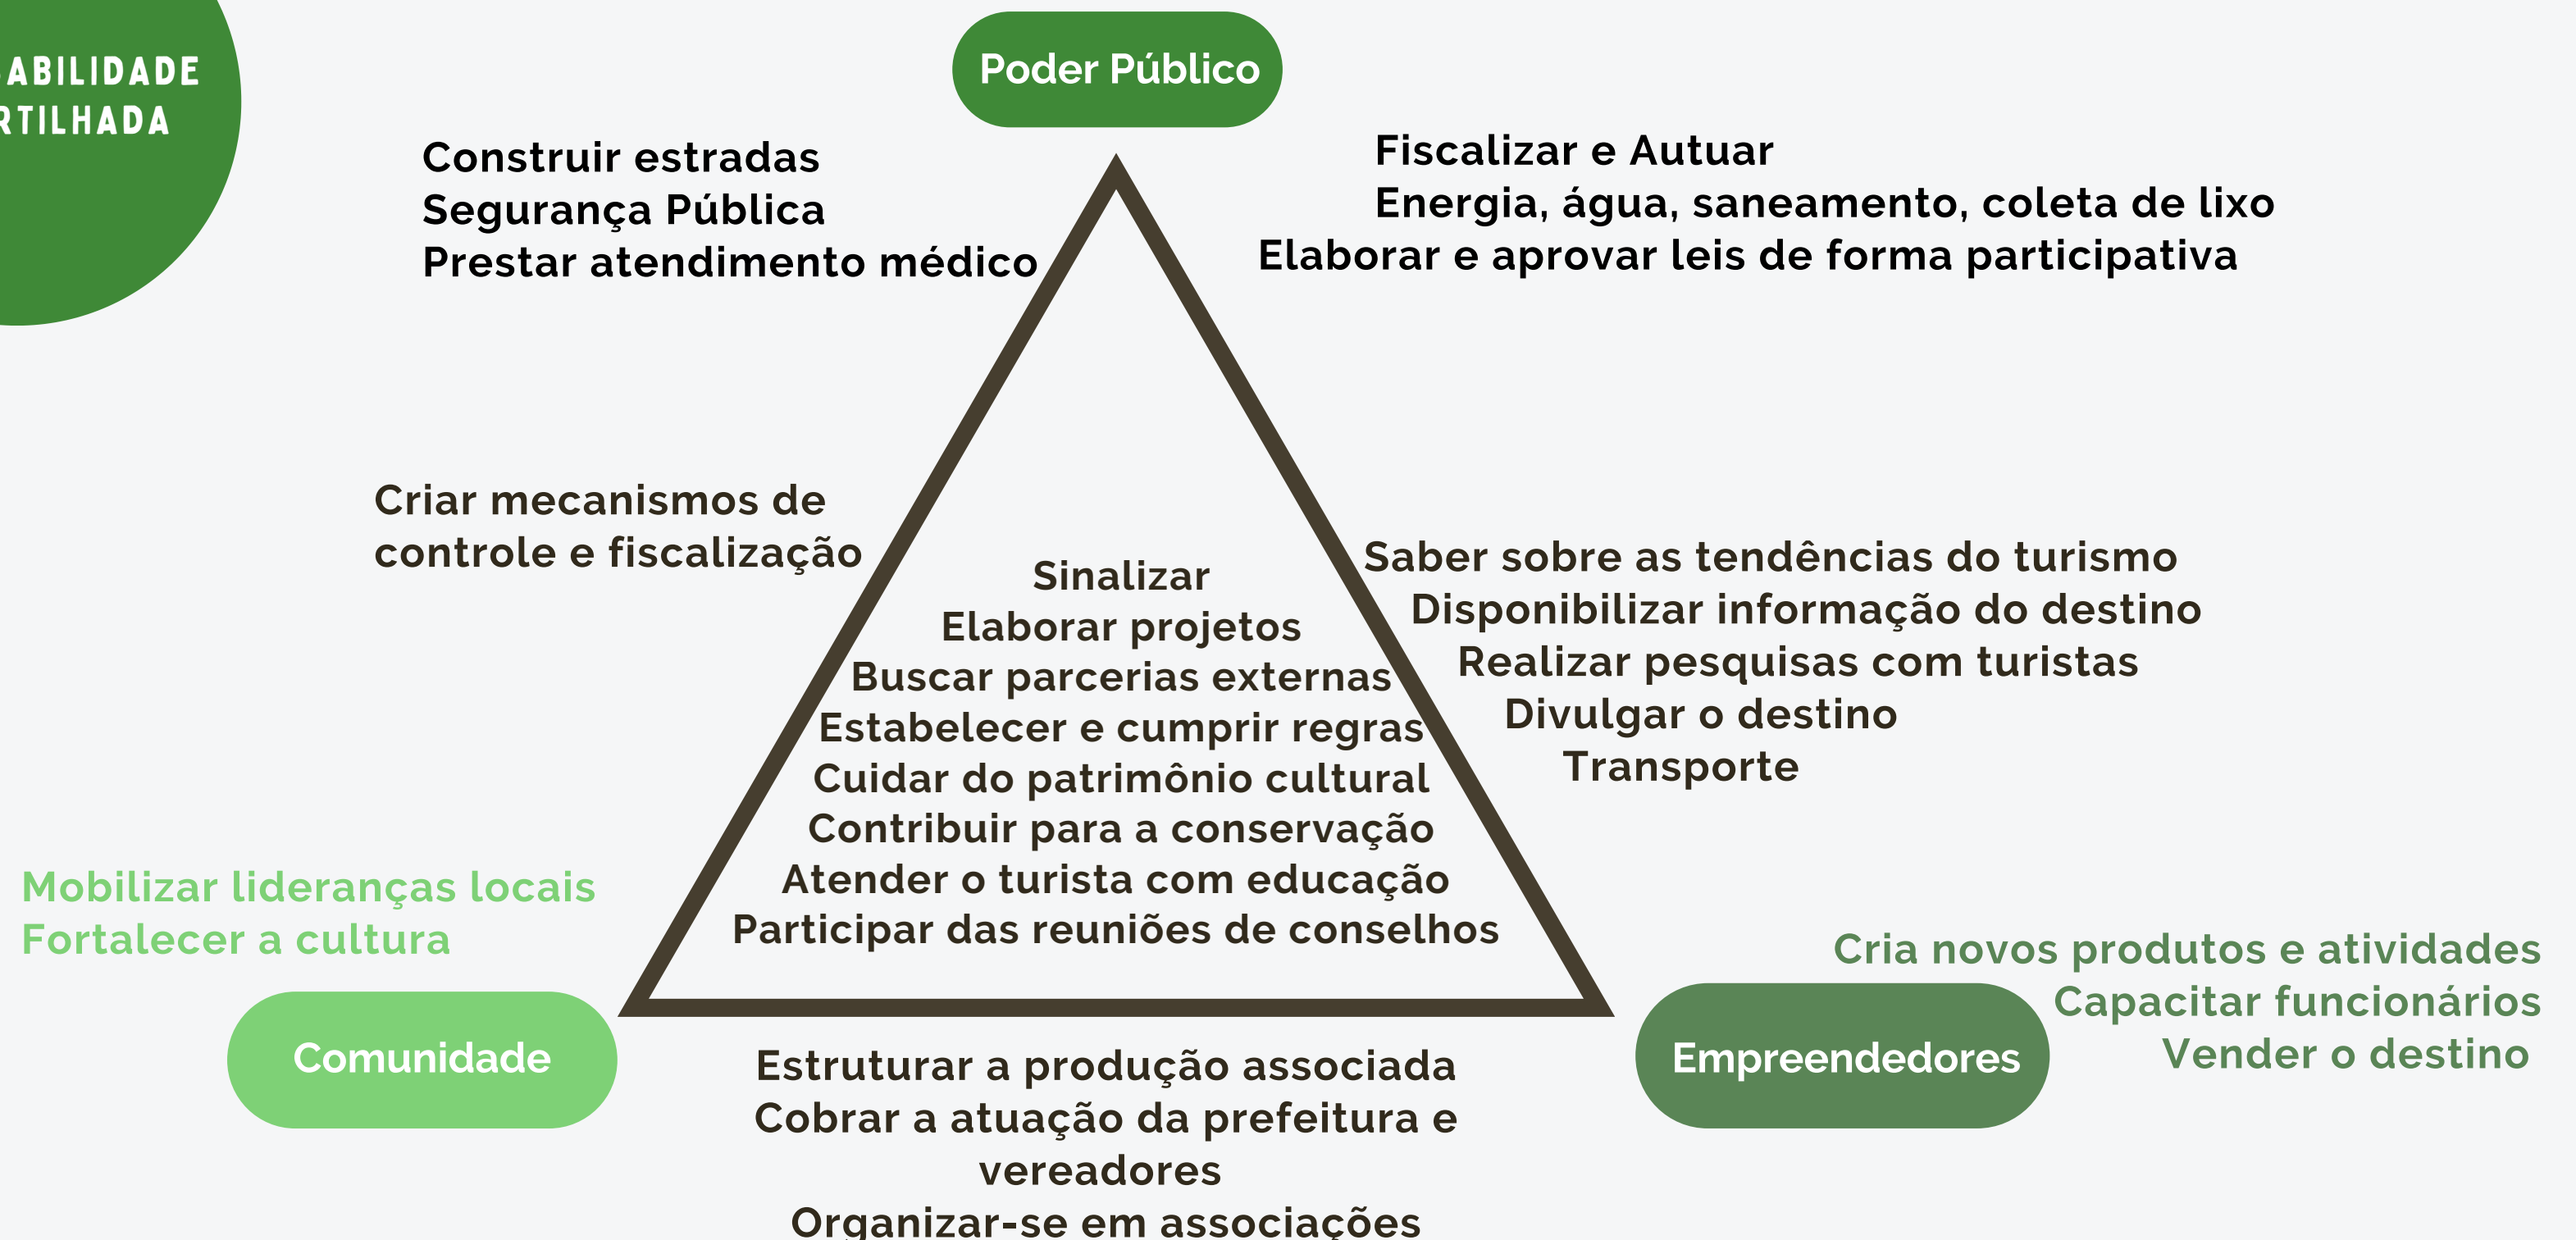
ABILIDADE
RTILHADA

Poder Público

Construir estradas
Segurança Pública
Prestar atendimento médico

Fiscalizar e Autuar
Energia, água, saneamento, coleta de lixo
Elaborar e aprovar leis de forma participativa

Criar mecanismos de controle e fiscalização

Sinalizar
Elaborar projetos
Buscar parcerias externas
Estabelecer e cumprir regras
Cuidar do patrimônio cultural
Contribuir para a conservação
Atender o turista com educação
Participar das reuniões de conselhos

Saber sobre as tendências do turismo
Disponibilizar informação do destino
Realizar pesquisas com turistas
Divulgar o destino
Transporte

Mobilizar lideranças locais
Fortalecer a cultura

Comunidade

Estruturar a produção associada
Cobrar a atuação da prefeitura e vereadores
Organizar-se em associações

Cria novos produtos e atividades
Capacitar funcionários
Vender o destino

Empreendedores